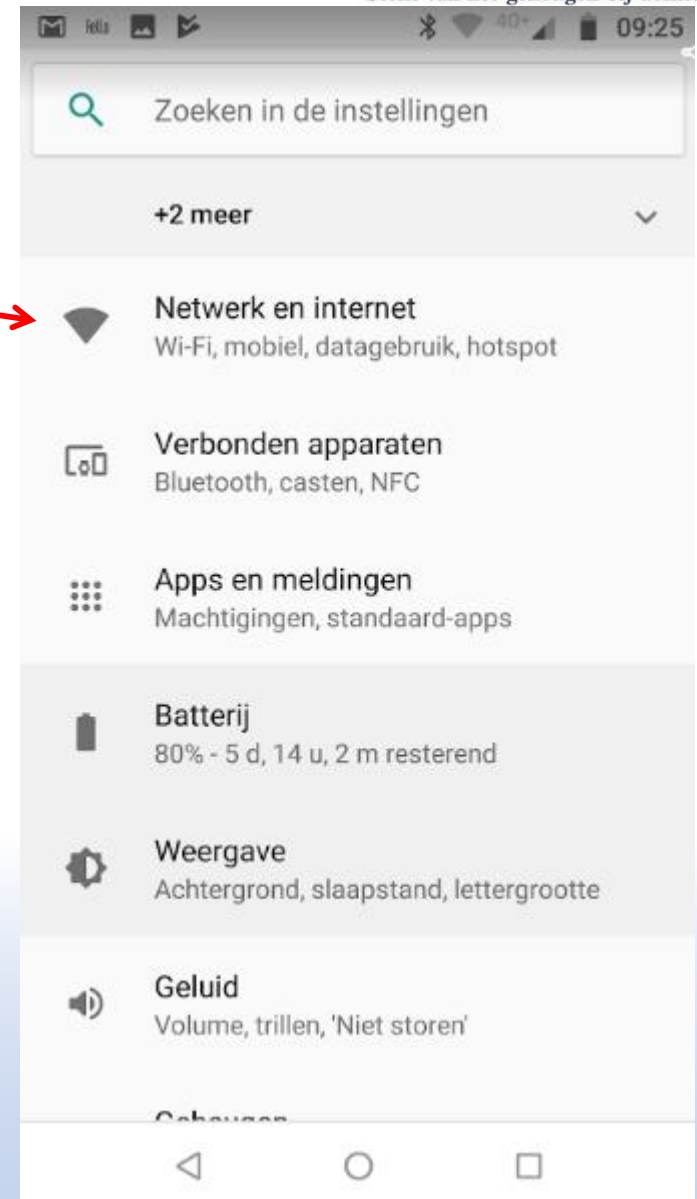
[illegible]

09:25

Zoeken in de instellingen

+2 meer

Netwerk en internet
Wi-Fi, mobiel, datagebruik, hotspot

Verbonden apparaten
Bluetooth, casten, NFC

Apps en meldingen
Machtigingen, standaard-apps

Batterij
80% - 5 d, 14 u, 2 m resterend

Weergave
Achtergrond, slaapstand, lettergrootte

Geluid
Volume, trillen, 'Niet storen'

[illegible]